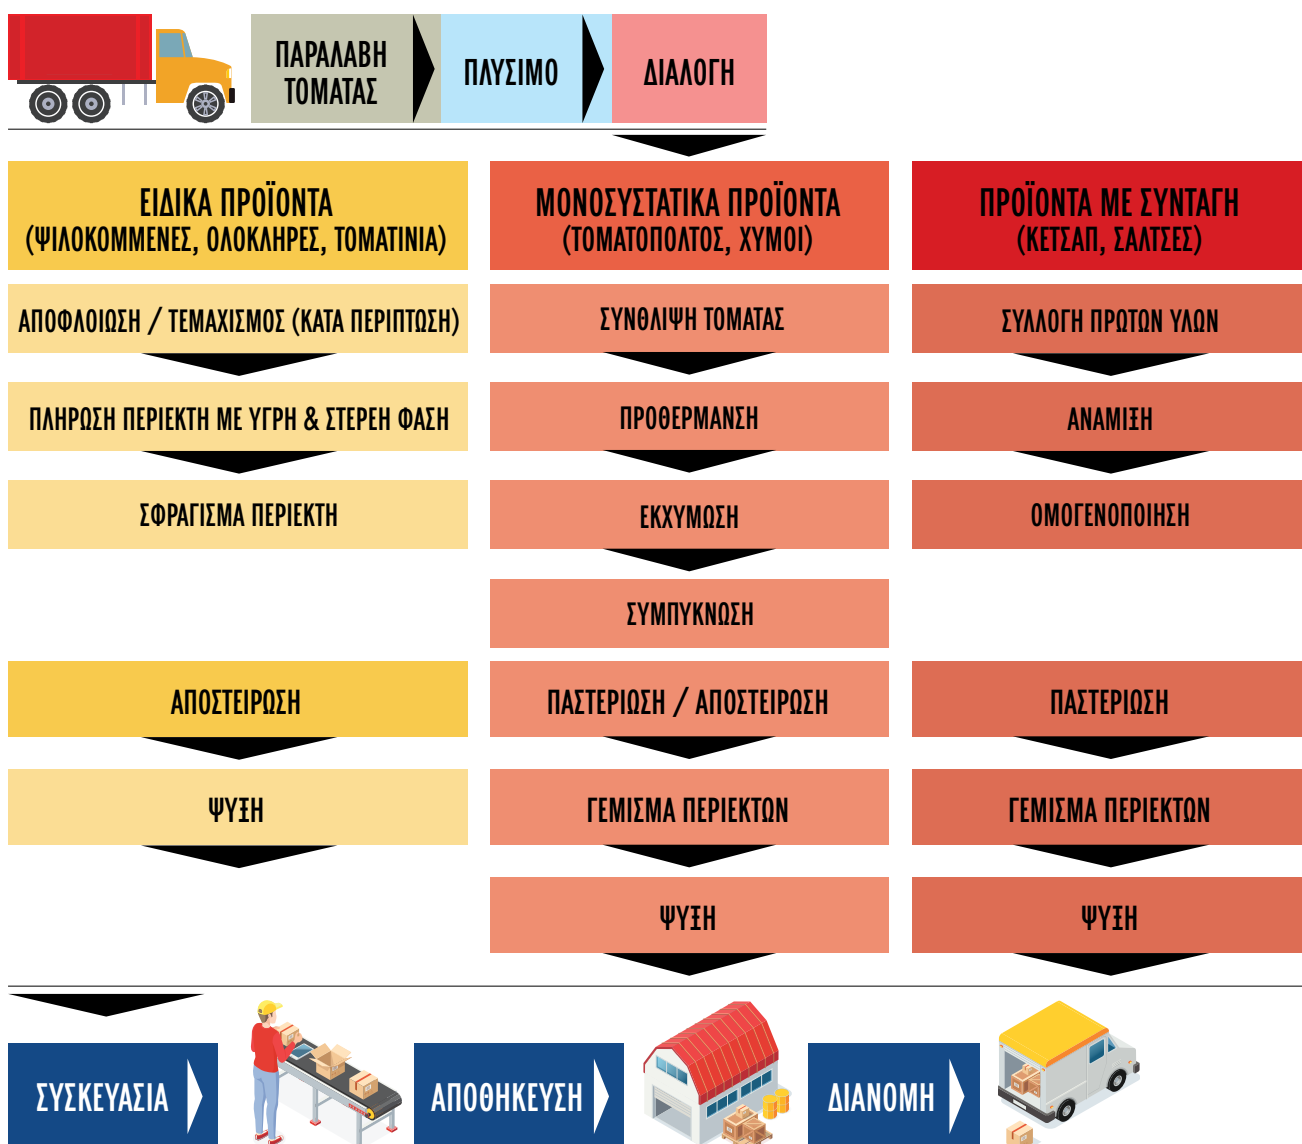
ΠΑΡΑΛΑΒΗ ΤΟΜΑΤΑΣ

ΠΛΥΣΙΜΟ

ΔΙΑΛΟΓΗ

ΕΙΔΙΚΑ ΠΡΟΪΟΝΤΑ
(ΨΙΛΟΚΟΜΜΕΝΕΣ, ΟΛΟΚΛΗΡΕΣ, ΤΟΜΑΤΙΝΙΑ)

ΑΠΟΦΛΟΙΩΣΗ / ΤΕΜΑΧΙΣΜΟΣ (ΚΑΤΑ ΠΕΡΙΠΤΩΣΗ)

ΠΛΗΡΩΣΗ ΠΕΡΙΕΚΤΗ ΜΕ ΥΓΡΗ & ΣΤΕΡΕΗ ΦΑΣΗ

ΣΦΡΑΓΙΣΜΑ ΠΕΡΙΕΚΤΗ

ΑΠΟΣΤΕΙΡΩΣΗ

ΨΥΞΗ

ΜΟΝΟΣΥΣΤΑΤΙΚΑ ΠΡΟΪΟΝΤΑ
(ΤΟΜΑΤΟΠΟΛΤΟΣ, ΧΥΜΟΙ)

ΣΥΝΘΛΙΨΗ ΤΟΜΑΤΑΣ

ΠΡΟΘΕΡΜΑΝΣΗ

ΕΚΧΥΜΩΣΗ

ΣΥΜΠΥΚΝΩΣΗ

ΠΑΣΤΕΡΙΩΣΗ / ΑΠΟΣΤΕΙΡΩΣΗ

ΓΕΜΙΣΜΑ ΠΕΡΙΕΚΤΩΝ

ΨΥΞΗ

ΠΡΟΪΟΝΤΑ ΜΕ ΣΥΝΤΑΓΗ
(ΚΕΤΣΑΠ, ΣΑΛΤΣΕΣ)

ΣΥΛΛΟΓΗ ΠΡΩΤΩΝ ΥΛΩΝ

ΑΝΑΜΙΞΗ

ΟΜΟΓΕΝΟΠΟΙΗΣΗ

ΠΑΣΤΕΡΙΩΣΗ

ΓΕΜΙΣΜΑ ΠΕΡΙΕΚΤΩΝ

ΨΥΞΗ

ΣΥΣΚΕΥΑΣΙΑ

ΑΠΟΘΗΚΕΥΣΗ

ΔΙΑΝΟΜΗ